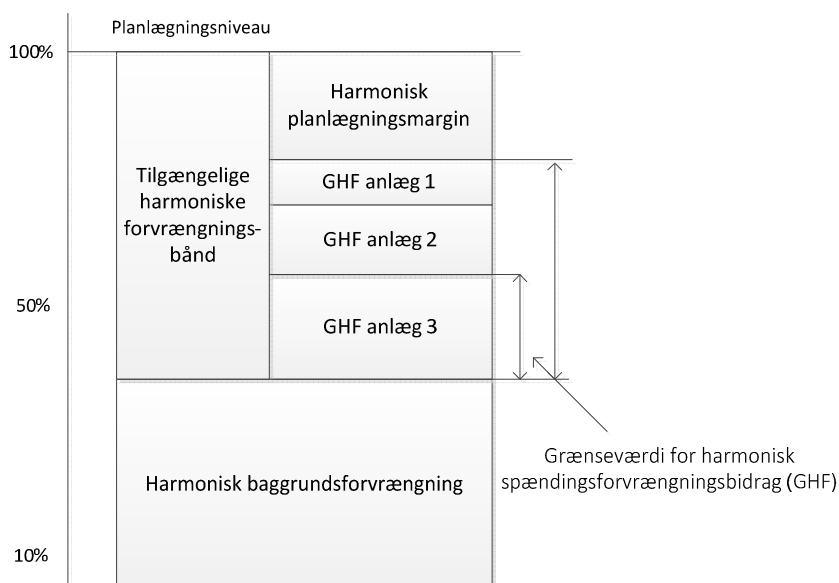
Planlægningsniveau

100%

50%

10%

Tilgængelige harmoniske forvrængningsbånd

Harmonisk planlægningsmargin

GHF anlæg 1

GHF anlæg 2

GHF anlæg 3

Harmonisk baggrundsforvrængning

Grænseværdi for harmonisk spændingsforvrængningsbidrag (GHF)